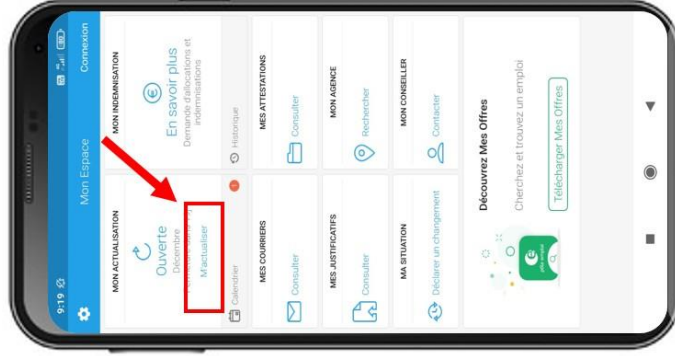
9:19
Mon Espace
Connexion

MON ACTUALISATION
Ouverte
Décembre
M'actualiser
Calendrier

MON INDEMNISATION
En savoir plus
Demande d'allocations et indemnisations
Historique

MES COURRIERS
Consulter

MES ATTESTATIONS
Consulter

MES JUSTIFICATIFS
Consulter

MON AGENCE
Rechercher

MA SITUATION
Déclarer un changement

MON CONSEILLER
Contacter

Découvrez Mes Offres
Cherchez et trouvez un emploi
Télécharger Mes Offres